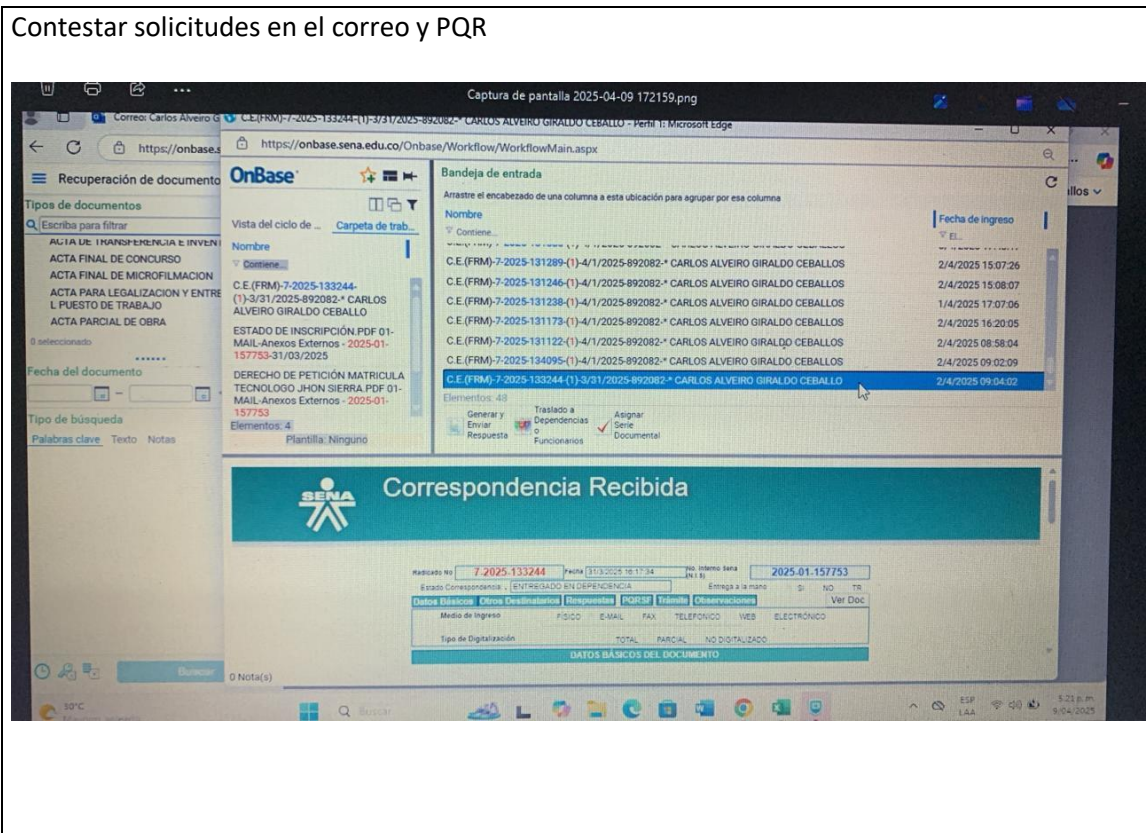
Contestar solicitudes en el correo y PQR

Captura de pantalla 2025-04-09 172159.png

Correo: Carlos Alveiro G

C.E.(FRM)-7-2025-133244-(1)-3/31/2025-892082-* CARLOS ALVEIRO GIRALDO CEBALLO - Perfil 1: Microsoft Edge

https://onbase.s

https://onbase.sena.edu.co/Onbase/Workflow/WorkflowMain.aspx

Recuperación de documento

Tipos de documentos

Escriba para filtrar

ACTA DE TRANSFERENCIA E INVEN

ACTA FINAL DE CONCURSO

ACTA FINAL DE MICROFILMACION

ACTA PARA LEGALIZACION Y ENTRE L PUESTO DE TRABAJO

ACTA PARCIAL DE OBRA

0 seleccionado

Fecha del documento

Tipo de búsqueda

Palabras clave Texto Notas

Buscar

OnBase

Vista del ciclo de ... Carpeta de trab...

Nombre

Contiene...

C.E.(FRM)-7-2025-133244-(1)-3/31/2025-892082-* CARLOS ALVEIRO GIRALDO CEBALLO

ESTADO DE INSCRIPCIÓN.PDF 01-MAIL-Anexos Externos - 2025-01-157753-31/03/2025

DERECHO DE PETICIÓN MATRICULA TECNOLOGO JHON SIERRA.PDF 01-MAIL-Anexos Externos - 2025-01-157753

Elementos: 4

Plantilla: Ninguno

0 Nota(s)

Bandeja de entrada

Arrastre el encabezado de una columna a esta ubicación para agrupar por esa columna

| Nombre | Fecha de ingreso |
|---|---|
| C.E.(FRM)-7-2025-131289-(1)-4/1/2025-892082-* CARLOS ALVEIRO GIRALDO CEBALLOS | 2/4/2025 15:07:26 |
| C.E.(FRM)-7-2025-131246-(1)-4/1/2025-892082-* CARLOS ALVEIRO GIRALDO CEBALLOS | 2/4/2025 15:08:07 |
| C.E.(FRM)-7-2025-131238-(1)-4/1/2025-892082-* CARLOS ALVEIRO GIRALDO CEBALLOS | 1/4/2025 17:07:06 |
| C.E.(FRM)-7-2025-131173-(1)-4/1/2025-892082-* CARLOS ALVEIRO GIRALDO CEBALLOS | 2/4/2025 16:20:05 |
| C.E.(FRM)-7-2025-131122-(1)-4/1/2025-892082-* CARLOS ALVEIRO GIRALDO CEBALLOS | 2/4/2025 08:58:04 |
| C.E.(FRM)-7-2025-134095-(1)-4/1/2025-892082-* CARLOS ALVEIRO GIRALDO CEBALLOS | 2/4/2025 09:02:09 |
| C.E.(FRM)-7-2025-133244-(1)-3/31/2025-892082-* CARLOS ALVEIRO GIRALDO CEBALLO | 2/4/2025 09:04:02 |

Elementos: 48

Generar y Enviar Respuesta

Traslado a Dependencias o Funcionarios

Asignar Serie Documental

SENA

Correspondencia Recibida

Radicado No 7-2025-133244 Fecha 31/3/2025 16:17:34 No. Interno Sena 2025-01-157753

Estado Correspondencia: ENTREGADO EN DEPENDENCIA Entrega a la mano SI NO TR

Datos Básicos Otros Destinatarios Respuestas PQRSF Trámite Observaciones Ver Doc

Medio de Ingreso FÍSICO E-MAIL FAX TELEFÓNICO WEB ELECTRÓNICO

Tipo de Digitalización TOTAL PARCIAL NO DIGITALIZADO

DATOS BÁSICOS DEL DOCUMENTO

30°C

Buscar

ESP LAA

5:21 p.m. 9/04/2025